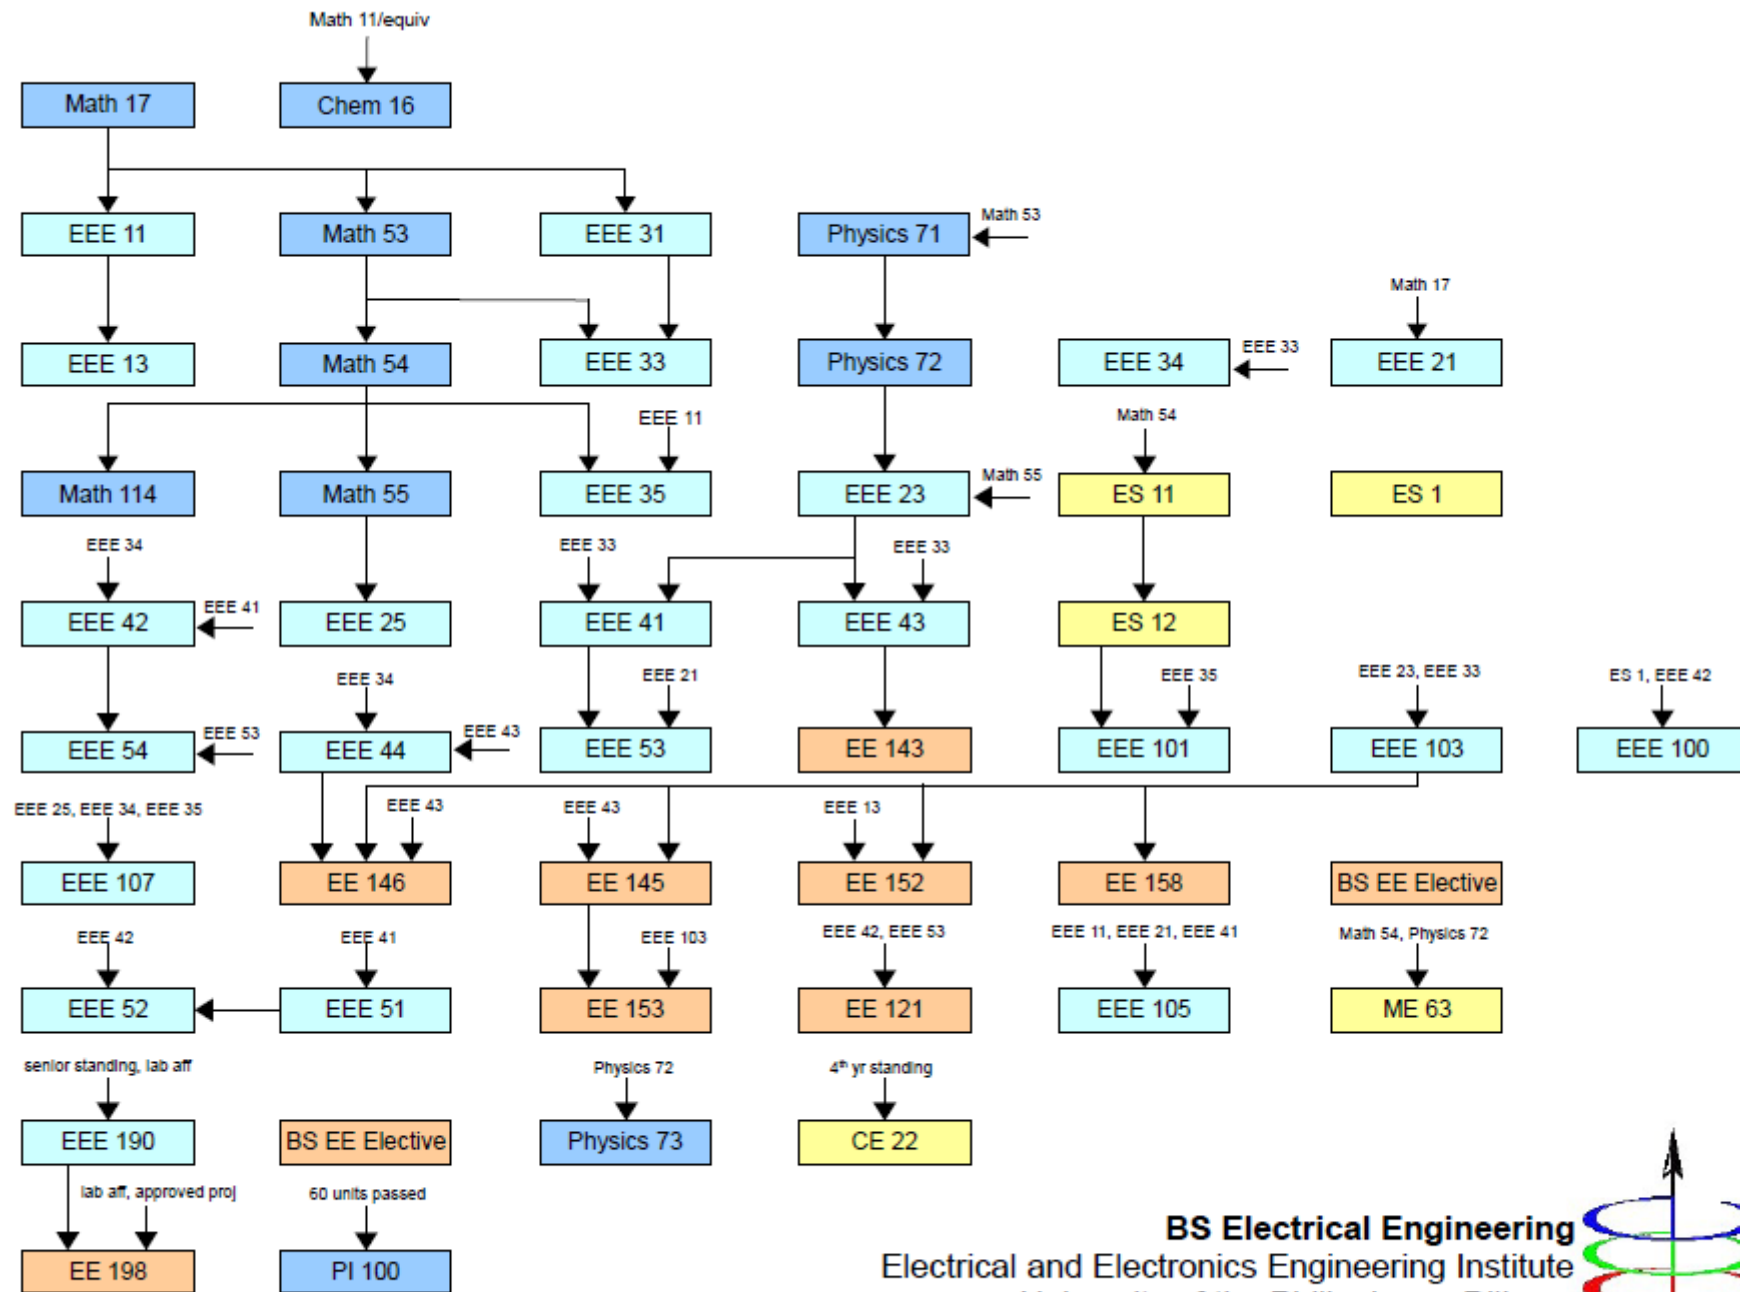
Math 11/equiv

Math 17

Chem 16

EEE 11

Math 53

EEE 31

Physics 71

Math 53

Math 17

EEE 13

Math 54

EEE 33

Physics 72

EEE 34

EEE 33

EEE 21

EEE 11

Math 54

Math 114

Math 55

EEE 35

EEE 23

Math 55

ES 11

ES 1

EEE 34

EEE 33

EEE 33

EEE 42

EEE 41

EEE 25

EEE 41

EEE 43

ES 12

EEE 34

EEE 21

EEE 35

EEE 23, EEE 33

ES 1, EEE 42

EEE 54

EEE 53

EEE 44

EEE 43

EEE 53

EE 143

EEE 101

EEE 103

EEE 100

EEE 25, EEE 34, EEE 35

EEE 43

EEE 43

EEE 13

EEE 107

EE 146

EE 145

EE 152

EE 158

BS EE Elective

EEE 42

EEE 41

EEE 103

EEE 42, EEE 53

EEE 11, EEE 21, EEE 41

Math 54, Physics 72

EEE 52

EEE 51

EE 153

EE 121

EEE 105

ME 63

senior standing, lab aff

Physics 72

4th yr standing

EEE 190

BS EE Elective

Physics 73

CE 22

lab aff, approved proj

60 units passed

EE 198

PI 100

BS Electrical Engineering
Electrical and Electronics Engineering Institute
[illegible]